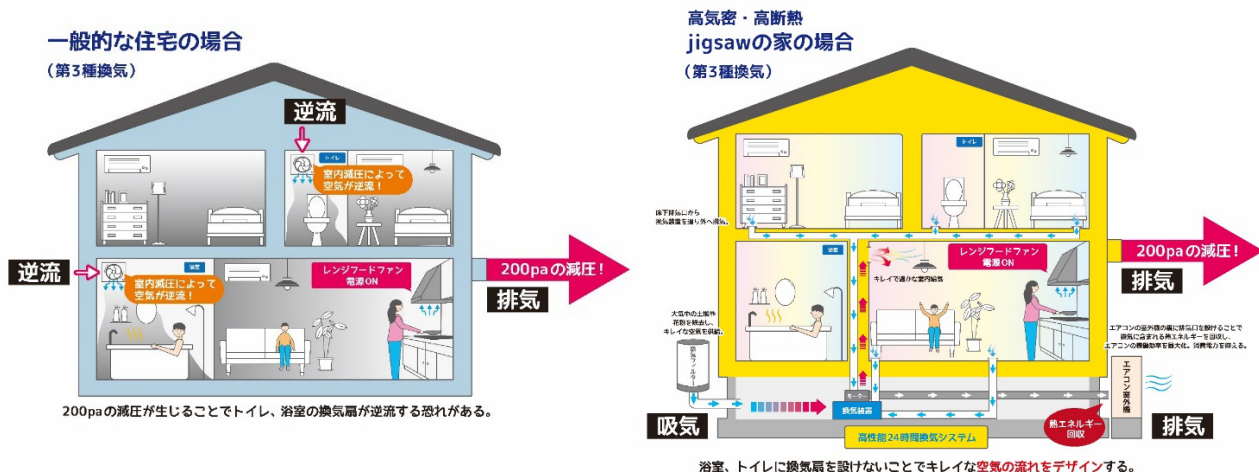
一般的な住宅の場合
（第3種換気）

逆流
トイレ
室内減圧によって空気が逆流！

逆流
浴室
室内減圧によって空気が逆流！
レンジフードファン電源ON

200paの減圧！
排気

200paの減圧が生じることでトイレ、浴室の換気扇が逆流する恐れがある。

高気密・高断熱
jigsawの家の場合
（第3種換気）

トイレ
床下排気から換気装置を通り外へ排気。
浴室
キレイで適切な室内給気
レンジフードファン電源ON
200paの減圧！
排気
大気中の土埃や花粉を除去し、キレイな空気を供給。
防塵フィルター
エアコンの室外機の裏に排気口を設けることで排気に含まれる熱エネルギーを回収し、エアコンの稼働効率を最大化。消費電力を抑える。
モーター
換気装置
エアコン室外機
熱エネルギー回収
吸気
高性能24時間換気システム
排気

浴室、トイレに換気扇を設けないことでキレイな空気の流れをデザインする。